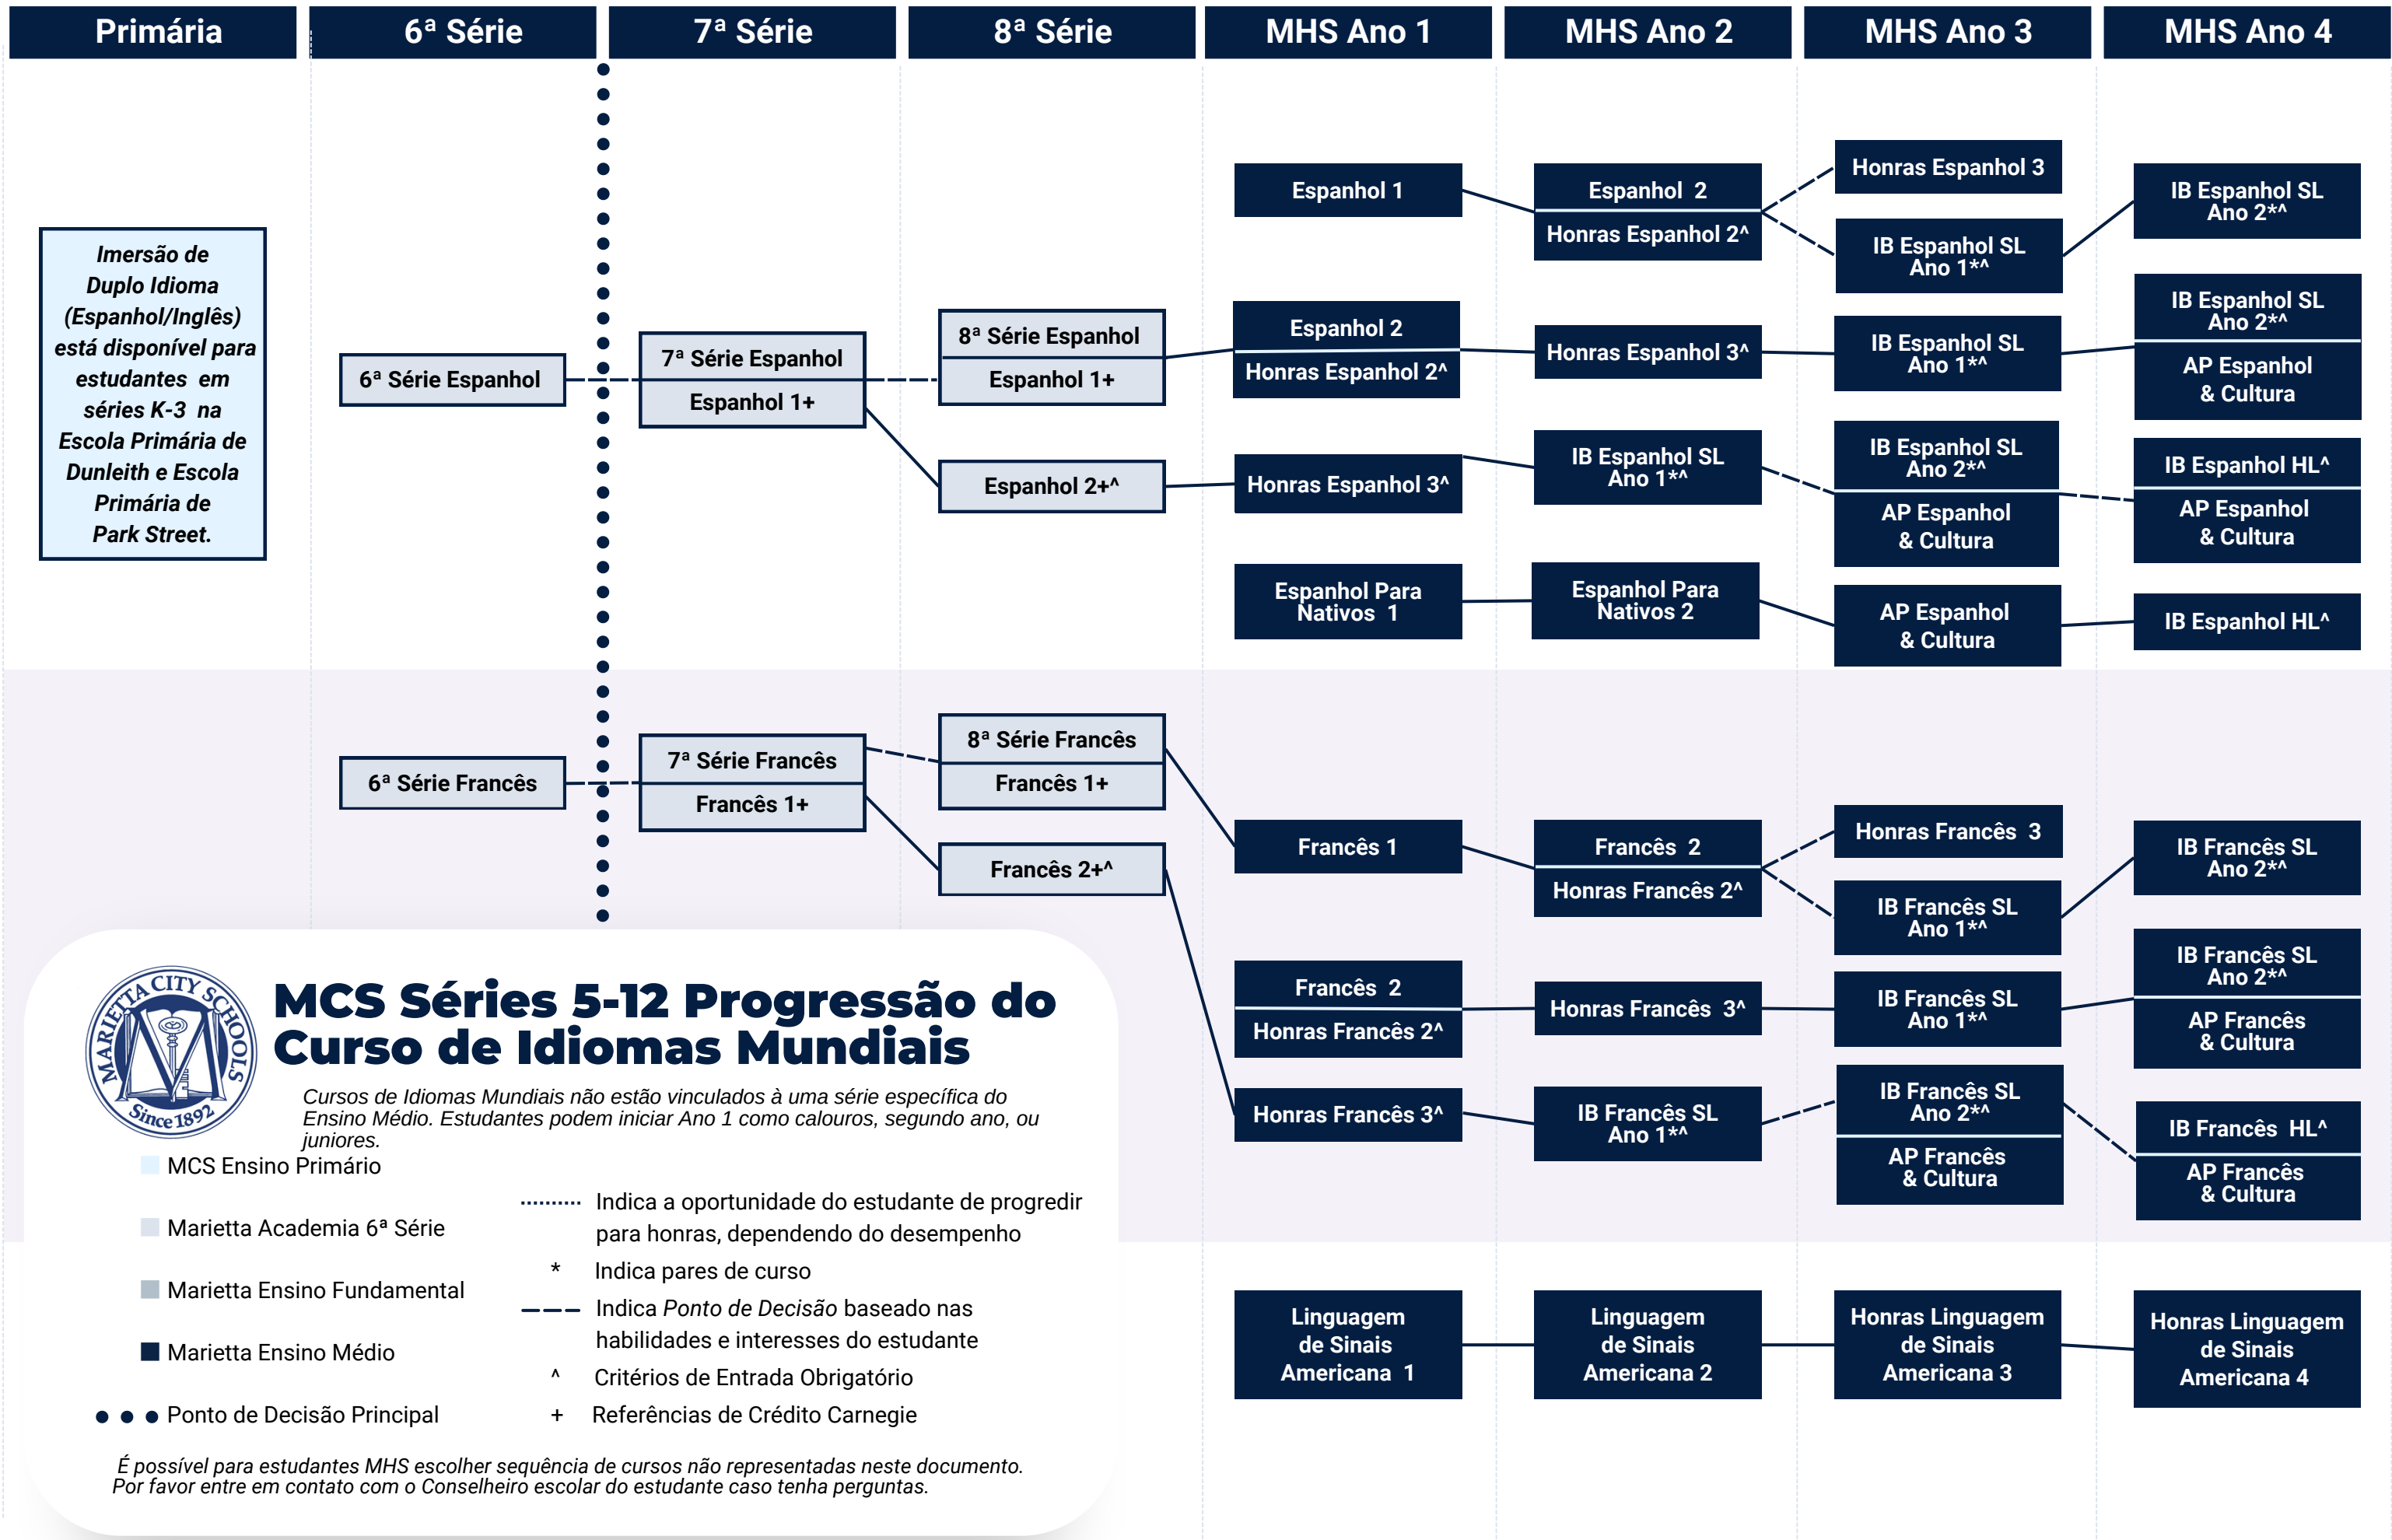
Primária | 6ª Série | 7ª Série | 8ª Série | MHS Ano 1 | MHS Ano 2 | MHS Ano 3 | MHS Ano 4

Imersão de Duplo Idioma (Espanhol/Inglês) está disponível para estudantes em séries K-3 na Escola Primária de Dunleith e Escola Primária de Park Street.

6ª Série Espanhol

7ª Série Espanhol
Espanhol 1+

8ª Série Espanhol
Espanhol 1+

Espanhol 2+^

Espanhol 1

Espanhol 2
Honras Espanhol 2^

Honras Espanhol 3^

Espanhol Para Nativos 1

Espanhol 2
Honras Espanhol 2^

Honras Espanhol 3^

IB Espanhol SL Ano 1*^

Espanhol Para Nativos 2

Honras Espanhol 3

IB Espanhol SL Ano 1*^

IB Espanhol SL Ano 1*^

IB Espanhol SL Ano 2*^
AP Espanhol & Cultura

AP Espanhol & Cultura

IB Espanhol SL Ano 2*^

IB Espanhol SL Ano 2*^
AP Espanhol & Cultura

IB Espanhol HL^
AP Espanhol & Cultura

IB Espanhol HL^

6ª Série Francês

7ª Série Francês
Francês 1+

8ª Série Francês
Francês 1+

Francês 2+^

Francês 1

Francês 2
Honras Francês 2^

Honras Francês 3^

Francês 2
Honras Francês 2^

Honras Francês 3^

IB Francês SL Ano 1*^

Honras Francês 3

IB Francês SL Ano 1*^

IB Francês SL Ano 1*^

IB Francês SL Ano 2*^
AP Francês & Cultura

IB Francês SL Ano 2*^

IB Francês SL Ano 2*^
AP Francês & Cultura

IB Francês HL^
AP Francês & Cultura

Linguagem de Sinais Americana 1

Linguagem de Sinais Americana 2

Honras Linguagem de Sinais Americana 3

Honras Linguagem de Sinais Americana 4

MARIETTA CITY SCHOOLS Since 1892

MCS Séries 5-12 Progressão do Curso de Idiomas Mundiais

Cursos de Idiomas Mundiais não estão vinculados à uma série específica do Ensino Médio. Estudantes podem iniciar Ano 1 como calouros, segundo ano, ou juniores.

MCS Ensino Primário
Marietta Academia 6ª Série
Marietta Ensino Fundamental
Marietta Ensino Médio
Ponto de Decisão Principal

Indica a oportunidade do estudante de progredir para honras, dependendo do desempenho
* Indica pares de curso
Indica Ponto de Decisão baseado nas habilidades e interesses do estudante
^ Critérios de Entrada Obrigatório
+ Referências de Crédito Carnegie

É possível para estudantes MHS escolher sequência de cursos não representadas neste documento. Por favor entre em contato com o Conselheiro escolar do estudante caso tenha perguntas.